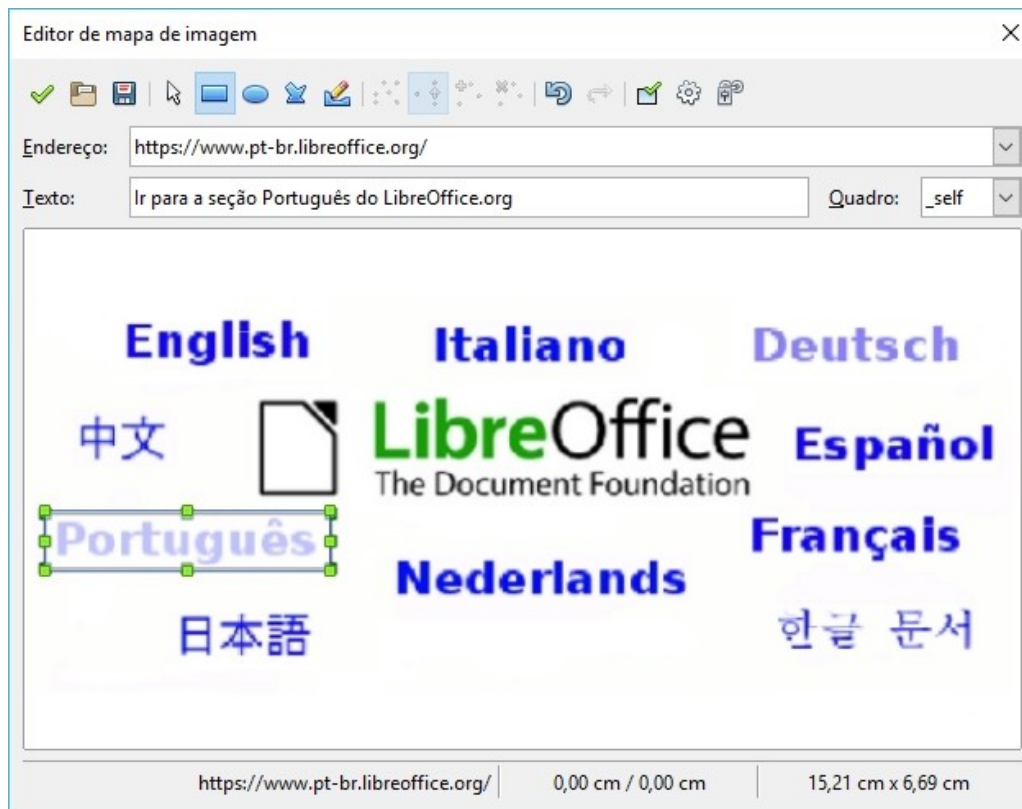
Editor de mapa de imagem

Endereço: https://www.pt-br.libreoffice.org/

Texto: Ir para a seção Português do LibreOffice.org

Quadro: _self

English

Italiano

Deutsch

中文

LibreOffice
The Document Foundation

Español

Português

Français

Nederlands

日本語

한글 문서

https://www.pt-br.libreoffice.org/

0,00 cm / 0,00 cm

15,21 cm x 6,69 cm